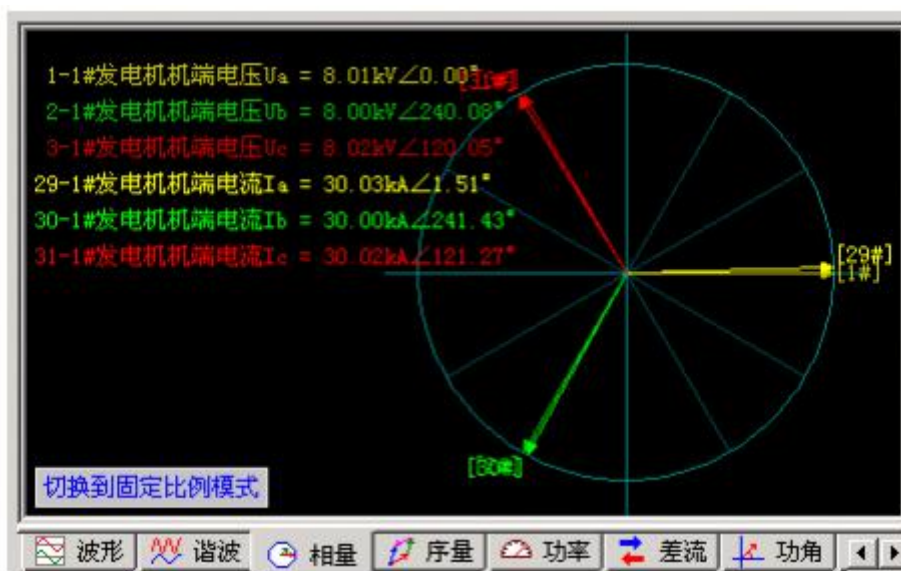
1-1#发电机机端电压Ua = 8.01kV∠0.00°
2-1#发电机机端电压Ub = 8.00kV∠240.08°
3-1#发电机机端电压Uc = 8.02kV∠120.05°
29-1#发电机机端电流Ia = 30.03kA∠1.51°
30-1#发电机机端电流Ib = 30.00kA∠241.43°
31-1#发电机机端电流Ic = 30.02kA∠121.27°

[31#]
[29#]
[1#]
[30#]

切换到固定比例模式

波形 谐波 相量 序量 功率 差流 功角